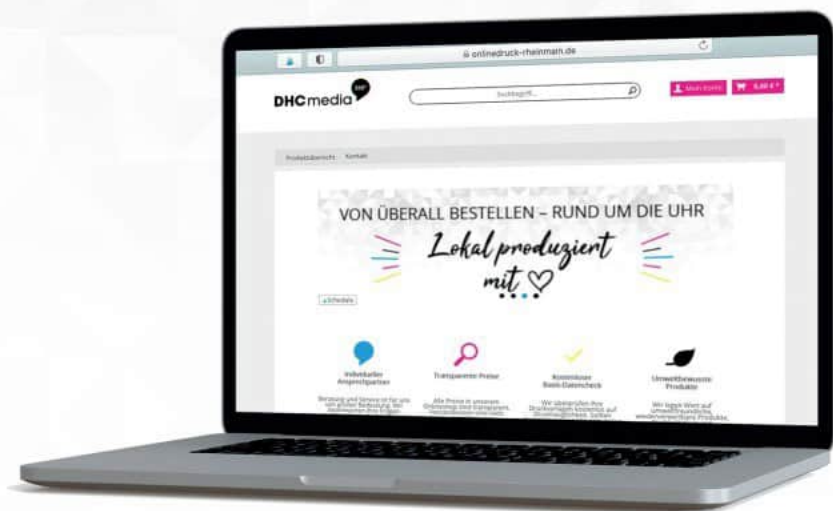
onlinedruck-rheinmain.de

DHC media

Suchbegriff...

Mein Konto

0,00 € *

Produktübersicht Kontakt

VON ÜBERALL BESTELLEN – RUND UM DIE UHR

Lokal produziert mit

Individueller Ansprechpartner

Beratung und Service ist für uns von großer Bedeutung. Wir beantworten Ihre Fragen

Transparente Preise

Alle Preise in unserem Onlineshop sind transparent. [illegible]

Kostenloser Basis-Datencheck

Wir überprüfen Ihre Druckvorlagen kostenlos auf Druckmöglichkeit. Sollten

Umweltbewusste Produkte

Wir legen Wert auf umweltfreundliche, wiederverwertbare Produkte.